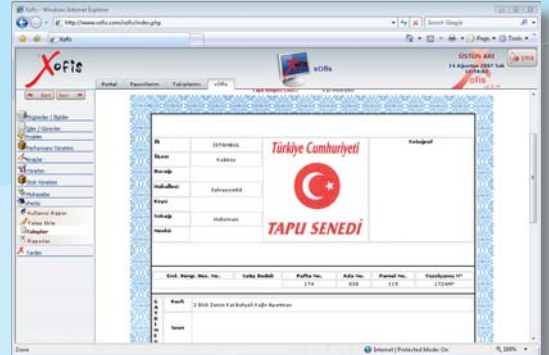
Xofis - Windows Internet Explorer

http://www.xofis.com/xofis/index.php

Search Google

Xofis

Page • Tools •

Xofis

xOBs

ÜSTÜN ARI

14 Ağustos 2007 Salı

Çıkış

Portal

Pazarlama

Takiplerim

xOBs

Geri

İleri

Bilgiler / Bildirimler

İşler / Görevler

Projeler

Performans Yönetimi

Araçlar

Yönetim

Sistem Yönetimi

Muhasebe

Portfoy

Kullanıcı Kayıtları

Talep Kirle

Talepler

Raporlar

Yardım

İli

İSTANBUL

İlçesi

Kadıköy

Bucağı

Mahallesi

Zahrantedd

Köyü

Sokağı

Mehmetçik

Mevkii

Türkiye Cumhuriyeti

TAPU SENEDİ

Fotoğraf

| Eml. Vergi. Nos. Ne. | Satış Bedeli | Pafta No. | Ada No. | Parsel No. | Yüzölçümü $M^2$ |
|---|---|---|---|---|---|
| | | 174 | 808 | 119 | 1724M² |

Nevi

2 Blok Zemin Kat Bahçeli Kağır Apartman

Sınırı

Done

Internet | Protected Mode: On

100%